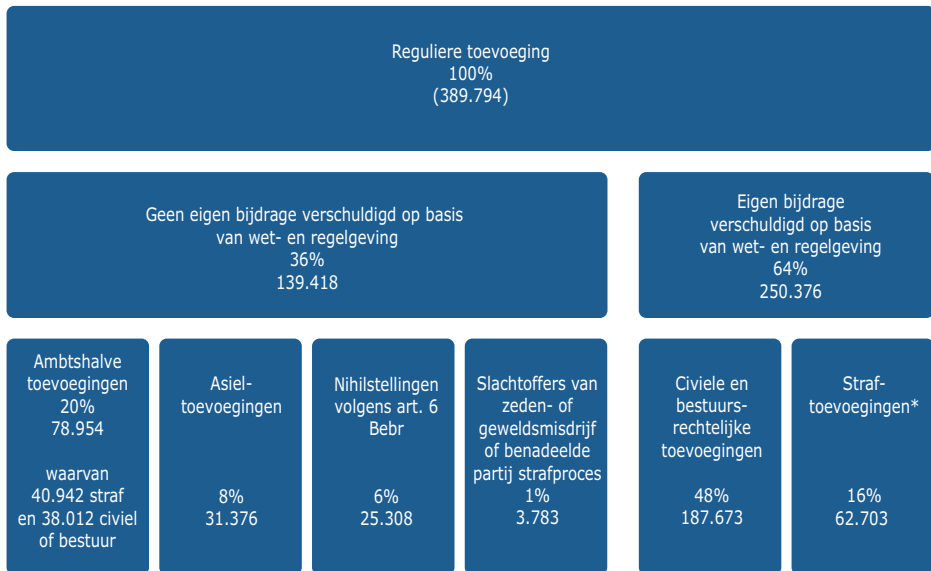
Reguliere toevoeging
100%
(389.794)

Geen eigen bijdrage verschuldigd op basis van wet- en regelgeving
36%
139.418

Eigen bijdrage verschuldigd op basis van wet- en regelgeving
64%
250.376

Ambtshalve toevoegingen
20%
78.954

waarvan 40.942 straf en 38.012 civiel of bestuur

Asiel-toevoegingen

8%
31.376

Nihilstellingen volgens art. 6 Bebr

6%
25.308

Slachtoffers van zeden- of geweldsmisdrijf of benadeelde partij strafproces
1%
3.783

Civiele en bestuurs-rechtelijke toevoegingen

48%
187.673

Straf-toevoegingen*

16%
62.703